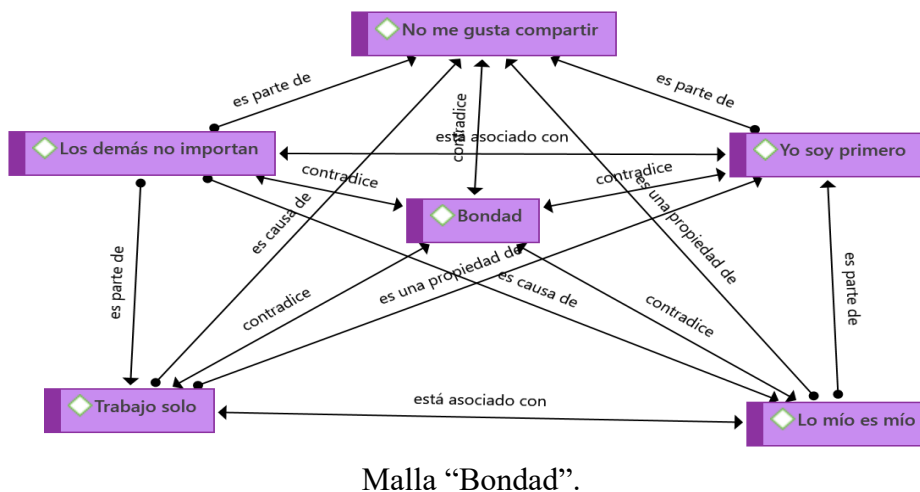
No me gusta compartir

es parte de

es parte de

contradice

está asociado con

Los demás no importan

Yo soy primero

contradice

contradice

es una propiedad de

Bondad

es causa de

es parte de

es parte de

contradice

es una propiedad de

es causa de

contradice

Trabajo solo

está asociado con

Lo mío es mío

Malla “Bondad”.